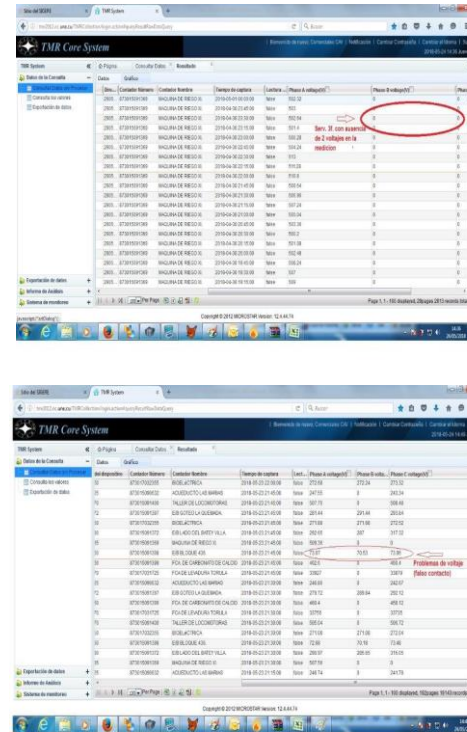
TMR Core System

TMR System
Datos de la Consulta
Consulta Datos en Proceso
Consulta los valores
Exportación de datos

Datos | Gráfico

| Sec... | Contador Número | Contador Nombre | Tiempo de captura | Lectura | Phase A voltage(V) | Phase B voltage(V) |
|---|---|---|---|---|---|---|
| 2805 | 873015181369 | MAQUINA DE RIEGO III | 2018-05-01 00:00:00 | false | 502.32 | 0 |
| 2805 | 873015181369 | MAQUINA DE RIEGO III | | false | 503 | 0 |
| 2805 | 873015181369 | MAQUINA DE RIEGO III | | false | 502.94 | 0 |
| 2805 | 873015181369 | MAQUINA DE RIEGO III | | false | 501.4 | 0 |
| 2805 | 873015181369 | MAQUINA DE RIEGO III | | false | 503.08 | 0 |
| 2805 | 873015181369 | MAQUINA DE RIEGO III | | false | 504.24 | 0 |

Serv. 3f. con ausencia de 2 voltajes en la medicion

Exportación de datos
Informe de Análisis
Sistema de monitoreo

Copyright © 2012 MICROSTAR Version: 12.4.44.74

TMR Core System

| Id dispositivo | Contador Número | Contador Nombre | Tiempo de captura | Lect... | Phase A voltage(V) | Phase B volta... | Phase C voltage(V) |
|---|---|---|---|---|---|---|---|
| 30 | 873017032285 | BIOELECTRICA | 2018-05-23 21:00:00 | false | 272.59 | 272.24 | 273.32 |
| | | ACUEDUCTO LAS MARIAS | | false | 247.55 | 0 | 243.34 |
| | | TALLER DE LOCOMOTORAS | | false | 507.73 | 0 | 508.49 |
| | | EBI SOTECI LA QUEBRADA | | false | 291.44 | 291.44 | 293.64 |
| | | BIOELECTRICA | | false | 271.68 | 271.56 | 272.52 |
| | | EBI LADO DEL BATEY VILLA | | false | 292.65 | 287 | 317.32 |
| | | MAQUINA DE RIEGO III | | false | 509.26 | 0 | 0 |
| | | EBI BLOQUE 436 | | false | 73.07 | 70.53 | 72.86 |
| | | FCA DE CARBONATO DE CALCIO | | false | 462.5 | 0 | 468.4 |
| | | FCA DE LEVADURA TORULA | | false | 339.27 | 0 | 339.74 |

Problemas de voltaje (falso contacto)

Copyright © 2012 MICROSTAR Version: 12.4.44.74